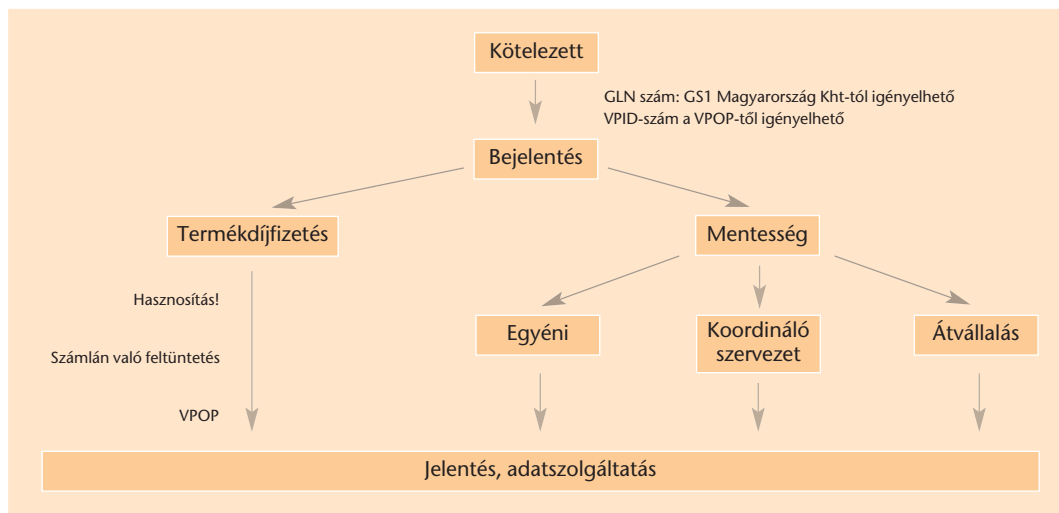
Kötelezett

GLN szám: GS1 Magyarország Kht-tól igényelhető
VPID-szám a VPOP-től igényelhető

Bejelentés

Termékdíjfizetés

Mentesség

Hasznosítás!

Számlán való feltüntetés

VPOP

Egyéni

Koordináló szervezet

Átvállalás

Jelentés, adatszolgáltatás